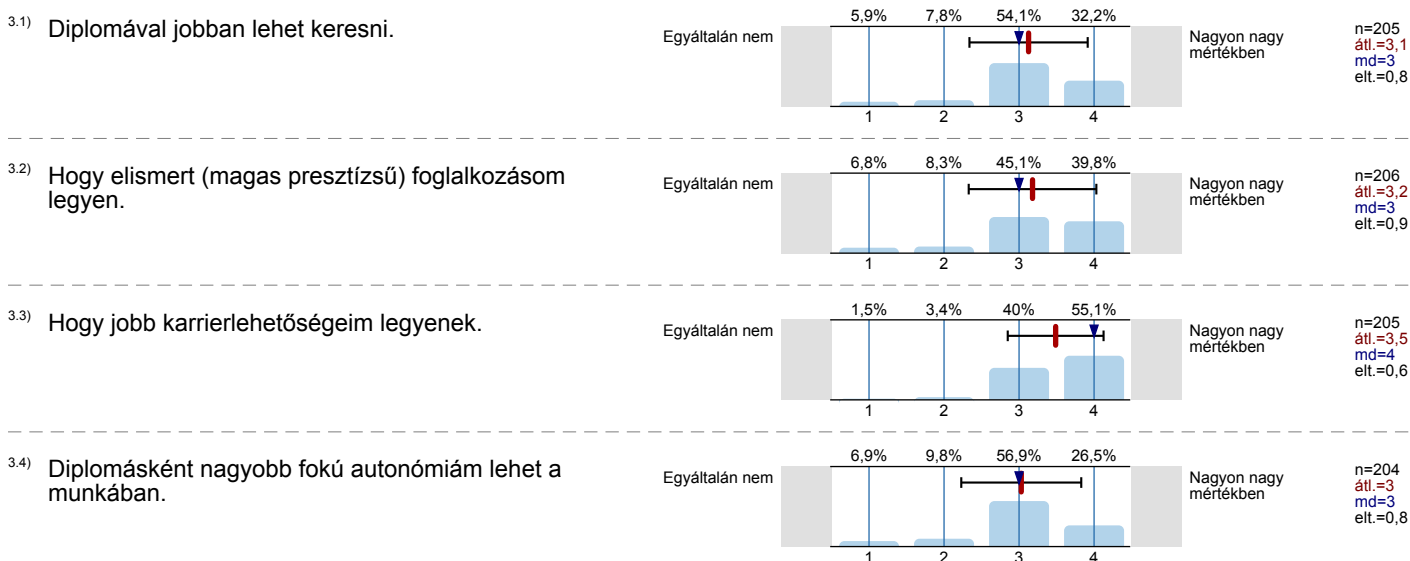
3.1) Diplomával jobban lehet keresni.

| 5,9% | 7,8% | 54,1% | 32,2% |
|---|---|---|---|
| 1 | 2 | 3 | 4 |

Egyáltalán nem

Nagyon nagy mértékben

n=205
átl.=3,1
md=3
elt.=0,8

3.2) Hogy elismert (magas presztízsű) foglalkozásom legyen.

| 6,8% | 8,3% | 45,1% | 39,8% |
|---|---|---|---|
| 1 | 2 | 3 | 4 |

Egyáltalán nem

Nagyon nagy mértékben

n=206
átl.=3,2
md=3
elt.=0,9

3.3) Hogy jobb karrierlehetőségeim legyenek.

| 1,5% | 3,4% | 40% | 55,1% |
|---|---|---|---|
| 1 | 2 | 3 | 4 |

Egyáltalán nem

Nagyon nagy mértékben

n=205
átl.=3,5
md=4
elt.=0,6

3.4) Diplomásként nagyobb fokú autonómiám lehet a munkában.

| 6,9% | 9,8% | 56,9% | 26,5% |
|---|---|---|---|
| 1 | 2 | 3 | 4 |

Egyáltalán nem

Nagyon nagy mértékben

n=204
átl.=3
md=3
elt.=0,8